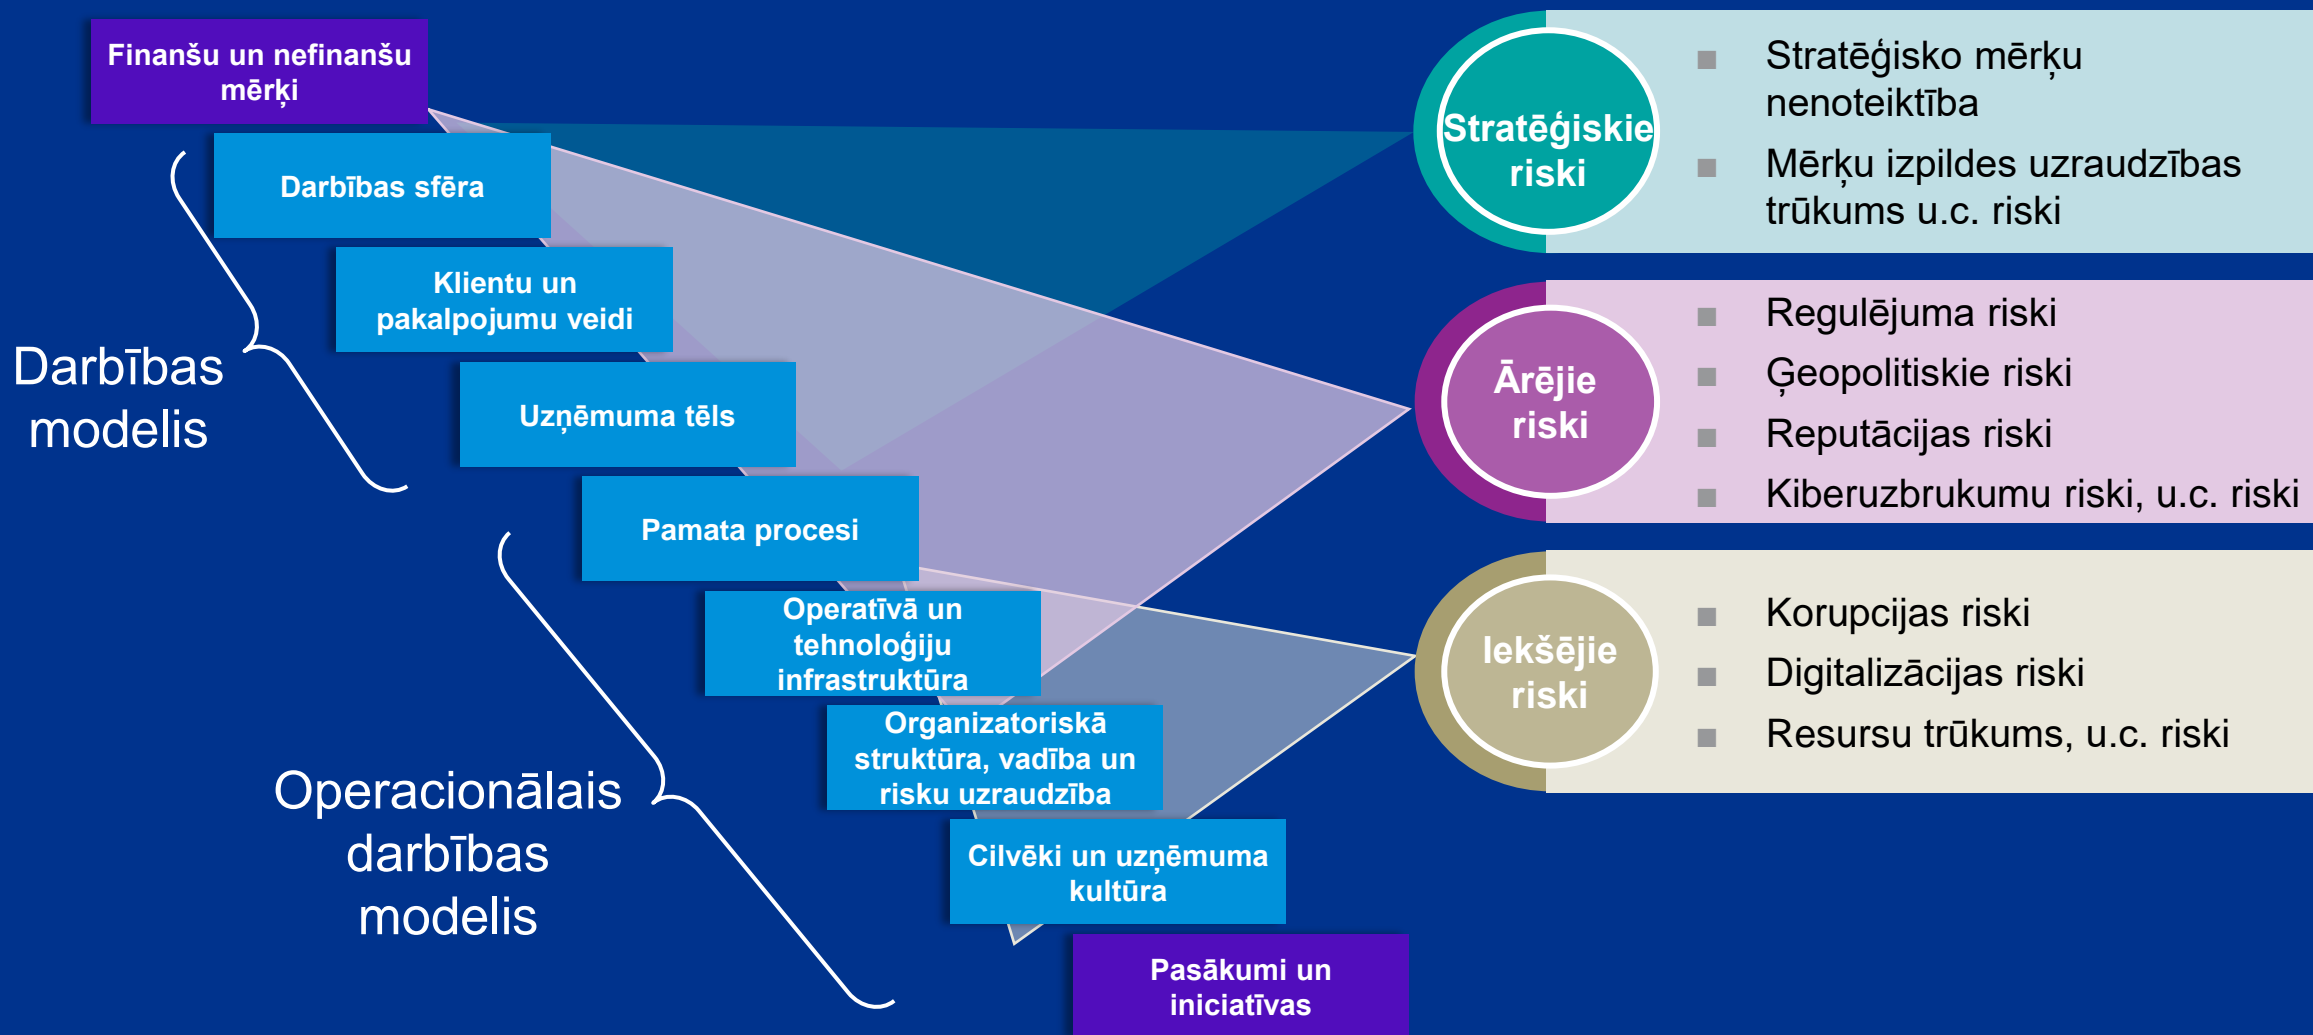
Finanšu un nefinanšu mērķi

Darbības sfēra

Klientu un pakalpojumu veidi

Uzņēmuma tēls

Pamata procesi

Operatīvā un tehnoloģiju infrastruktūra

Organizatoriskā struktūra, vadība un risku uzraudzība

Cilvēki un uzņēmuma kultūra

Pasākumi un iniciatīvas

Darbības modelis

Operacionālais darbības modelis

Stratēģiskie riski

- Stratēģisko mērķu nenoteiktība
- Mērķu izpildes uzraudzības trūkums u.c. riski

Ārējie riski

- Regulējuma riski
- Ģeopolitiskie riski
- Reputācijas riski
- Kiberuzbrukumu riski, u.c. riski

Iekšējie riski

- Korupcijas riski
- Digitalizācijas riski
- Resursu trūkums, u.c. riski